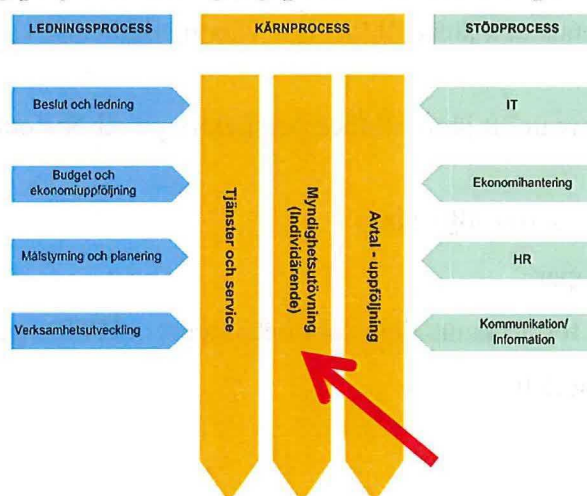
LEDNINGSPROCESS

KÄRNPROCESS

STÖDPROCESS

Beslut och ledning

Budget och ekonomiuppföljning

Målstyrning och planering

Verksamhetsutveckling

Tjänster och service

Myndighetsutövning (Individärende)

Avtal - uppföljning

IT

Ekonomihantering

HR

Kommunikation/ Information